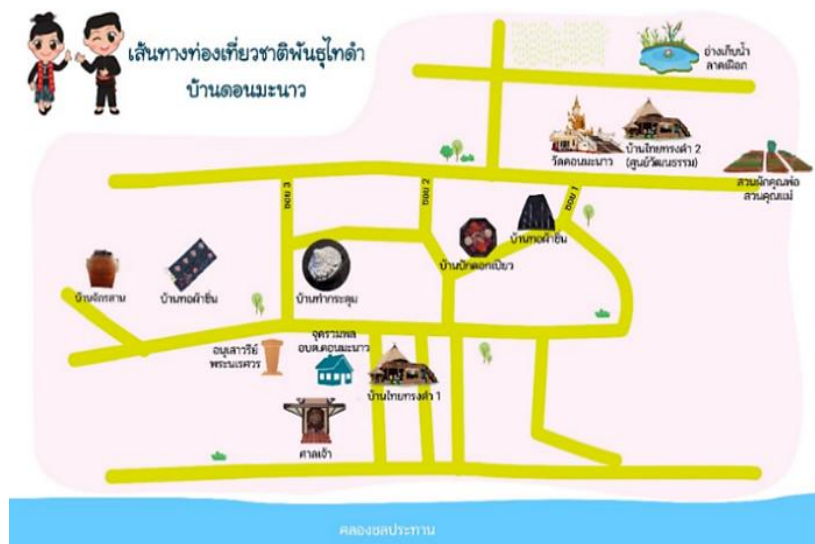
เส้นทางท่องเที่ยวชาติพันธุ์ไทดำ
บ้านดอนมะนาว

อ่างเก็บน้ำ
ลาดเผือก

วัดดอนมะนาว

บ้านไทยทรงดำ 2
(ศูนย์วัฒนธรรม)

สวนผักคุณพ่อ
สวนคุณแม่

ซอย 3

ซอย 2

ซอย 1

บ้านทอผ้าซิ่น

บ้านปักดอกเปี้ยว

บ้านจักสาน

บ้านทอผ้าซิ่น

บ้านทำกระดุม

จุดรวมพล
อบต.ดอนมะนาว

อนุสาวรีย์
พระนเรศวร

บ้านไทยทรงดำ 1

ศาลเจ้า

คลองชลประทาน